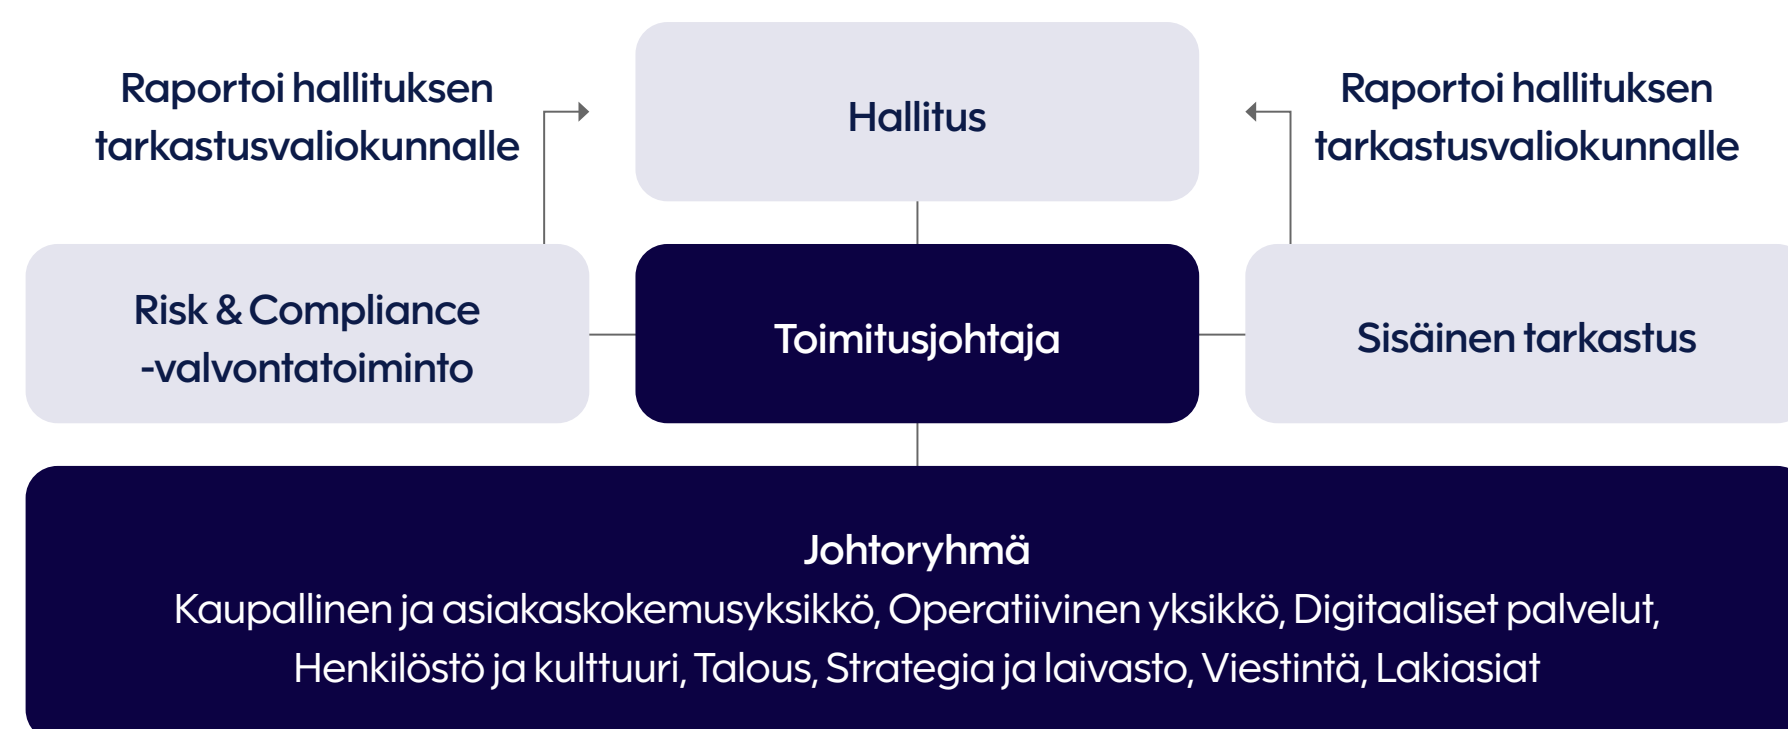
Raportoi hallituksen tarkastusvaliokunnalle

Hallitus

Raportoi hallituksen tarkastusvaliokunnalle

Risk & Compliance -valvontatoiminto

Toimitusjohtaja

Sisäinen tarkastus

Johtoryhmä
Kaupallinen ja asiakaskokemusyksikkö, Operatiivinen yksikkö, Digitaaliset palvelut, Henkilöstö ja kulttuuri, Talous, Strategia ja laivasto, Viestintä, Lakiasiat